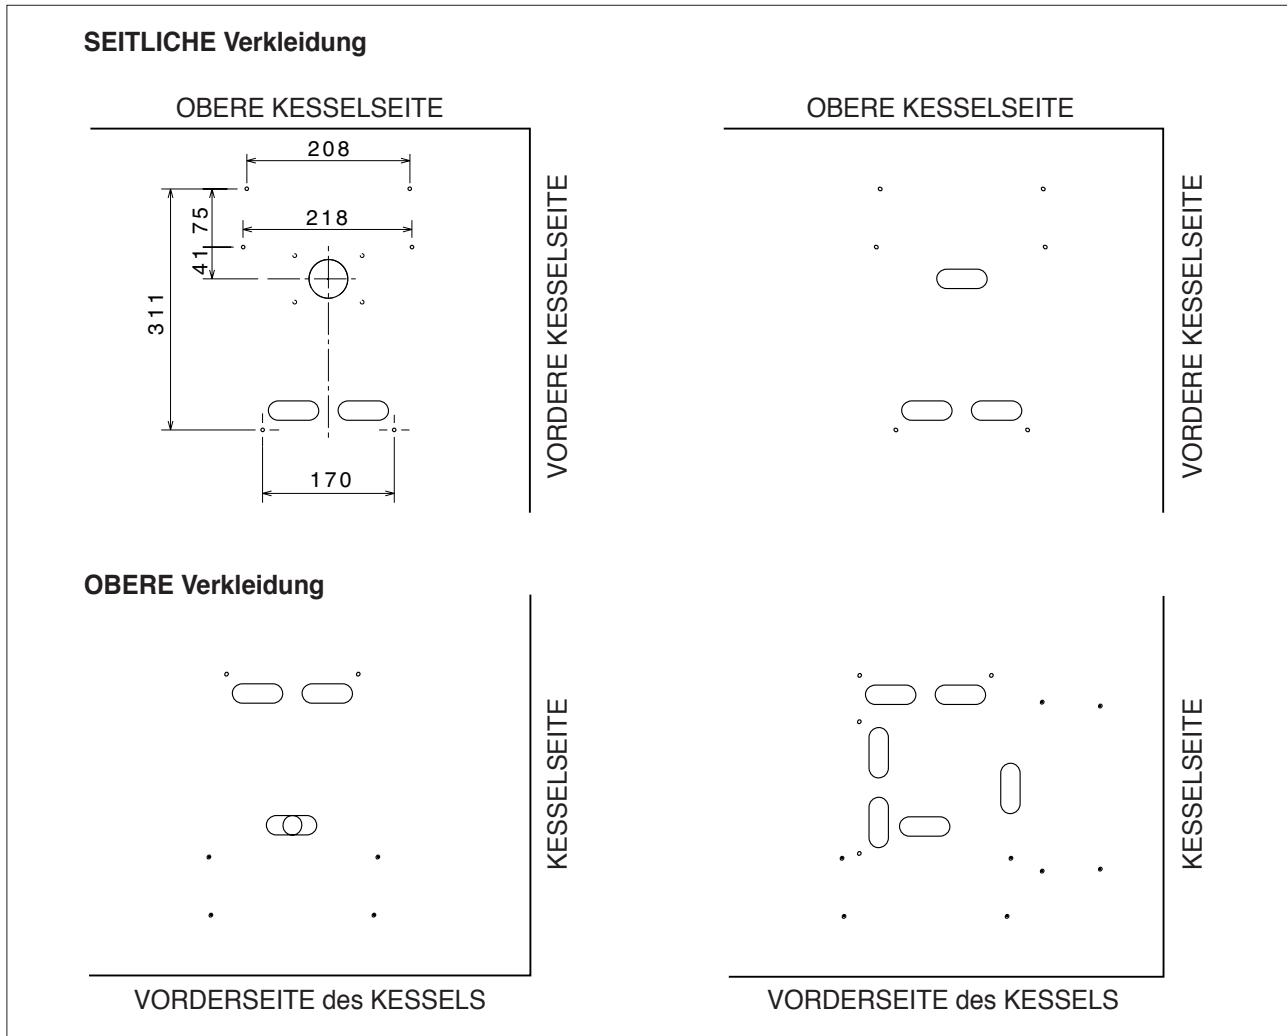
**SEITLICHE Verkleidung**

OBERE KESSELSEITE

208

218

75

41

311

170

VORDERE KESSELSEITE

OBERE KESSELSEITE

VORDERE KESSELSEITE

**OBERE Verkleidung**

KESSELSEITE

VORDERSEITE des KESSELS

KESSELSEITE

VORDERSEITE des KESSELS